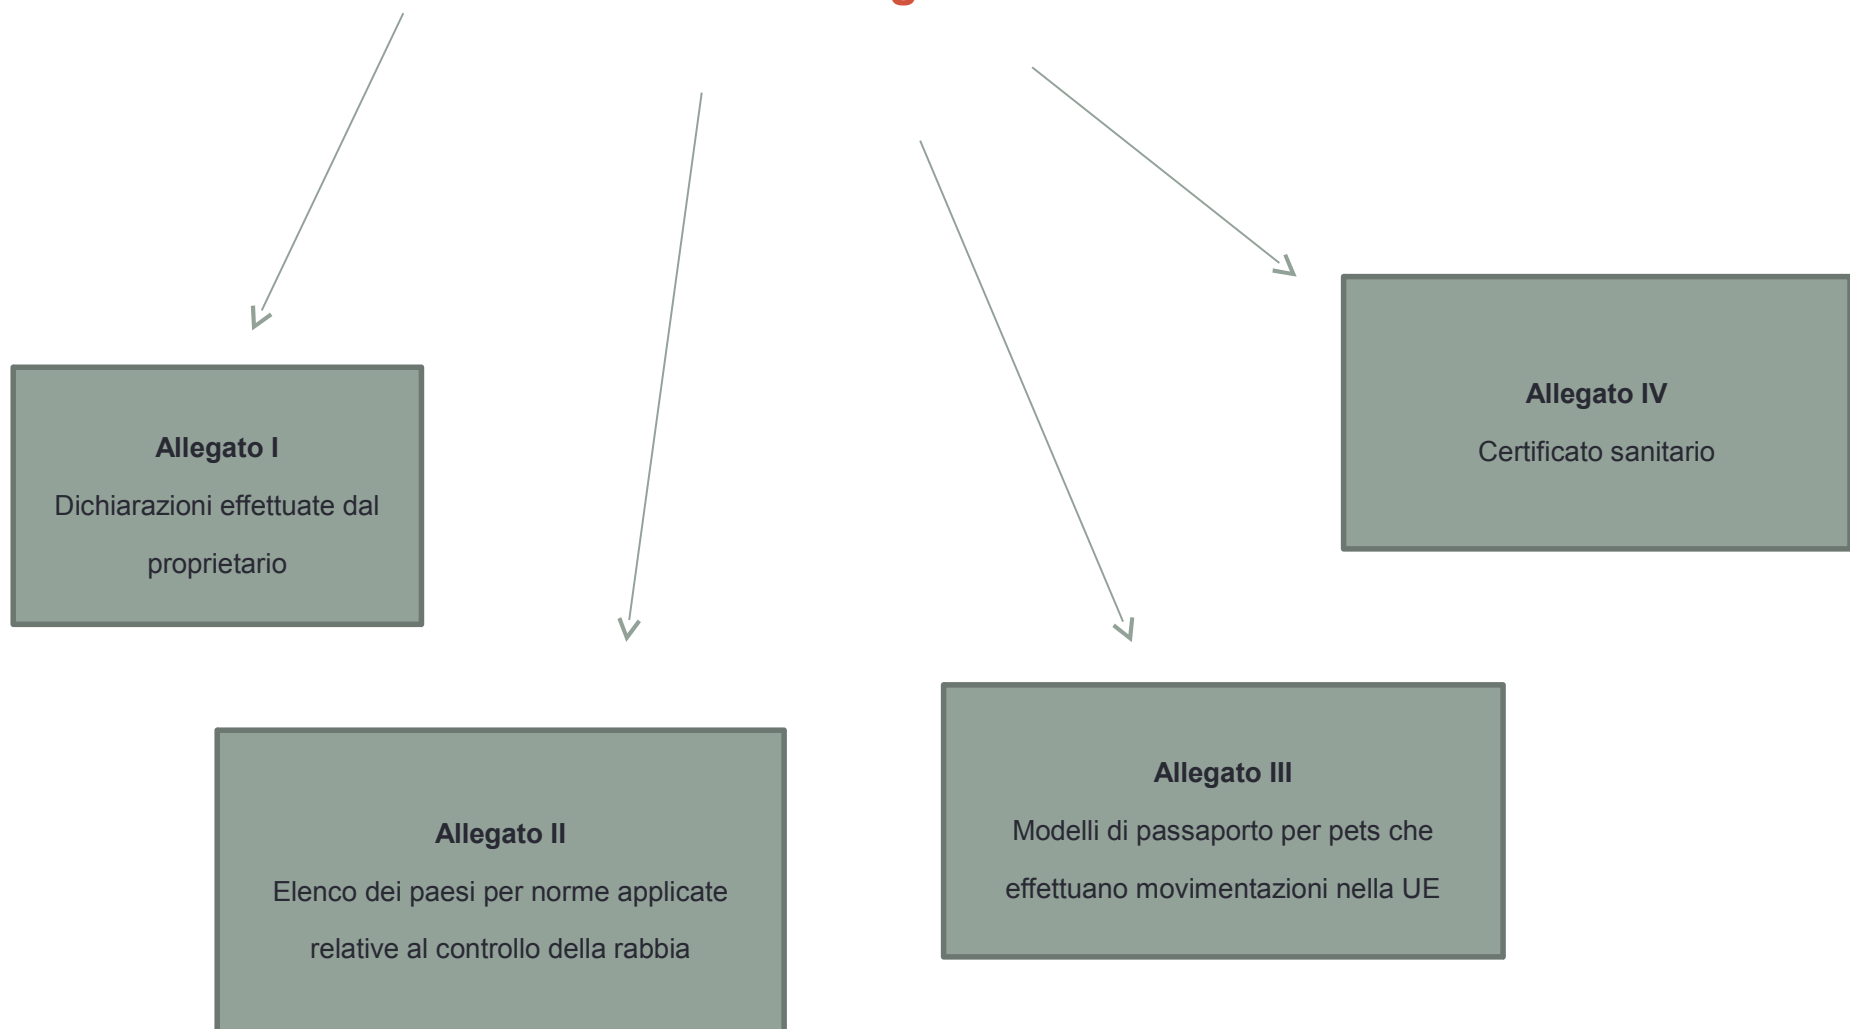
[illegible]

Allegato I
Dichiarazioni effettuate dal proprietario

Allegato II
Elenco dei paesi per norme applicate relative al controllo della rabbia

Allegato III
Modelli di passaporto per pets che effettuano movimentazioni nella UE

Allegato IV
Certificato sanitario